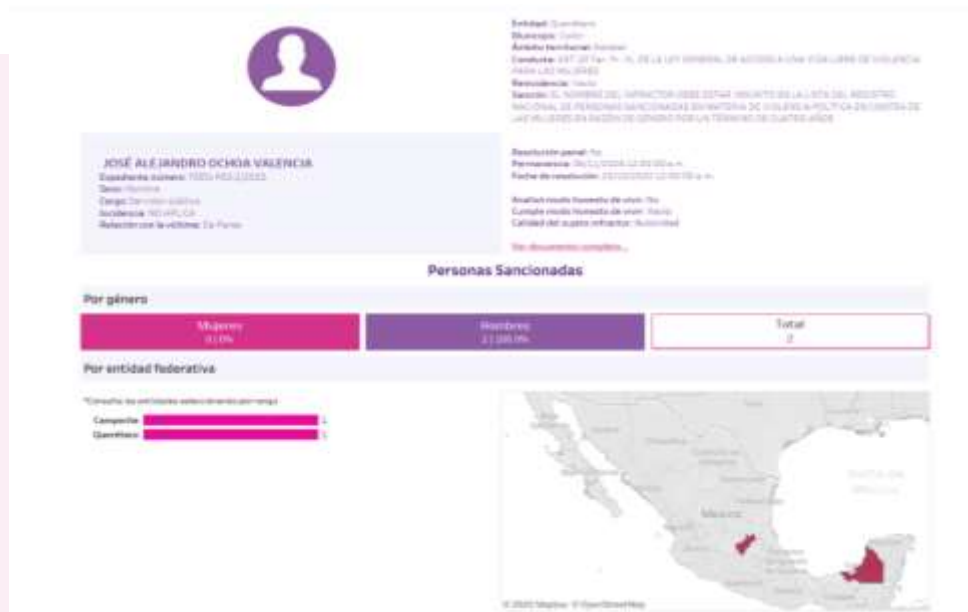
Entidad: Querétaro
Municipio: Colón
Ámbito territorial: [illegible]
Conducta: ART. 20 Ter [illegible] DE LA LEY GENERAL DE ACCESO A UNA VIDA LIBRE DE VIOLENCIA PARA LAS MUJERES
Reincidencia: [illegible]
Sanción: EL NOMBRE DEL INFRACTOR DEBE ESTAR INSCRITO EN LA LISTA DEL REGISTRO NACIONAL DE PERSONAS SANCIONADAS EN MATERIA DE VIOLENCIA POLÍTICA EN CONTRA DE LAS MUJERES EN RAZÓN DE GÉNERO POR UN TÉRMINO DE CUATRO AÑOS

JOSÉ ALEJANDRO OCHOA VALENCIA
Expediente número: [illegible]
Sexo: Hombre
Cargo: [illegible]
Incidencia: NO APLICA
Relación con la víctima: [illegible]

Resolución penal: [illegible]
Permanencia: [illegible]
Fecha de resolución: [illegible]

Análisis modo honesto de vivir: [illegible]
Cumple modo honesto de vivir: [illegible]
Calidad del sujeto infractor: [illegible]

Ver documento completo...

Personas Sancionadas

Por género

| Mujeres | Hombres | Total |
|---|---|---|
| 0 | 2 | 2 |

Por entidad federativa

*Consulta las entidades seleccionando por rango

Campeche 1
Querétaro 1

Golfo de México
México
© 2025 Mapbox © OpenStreetMap